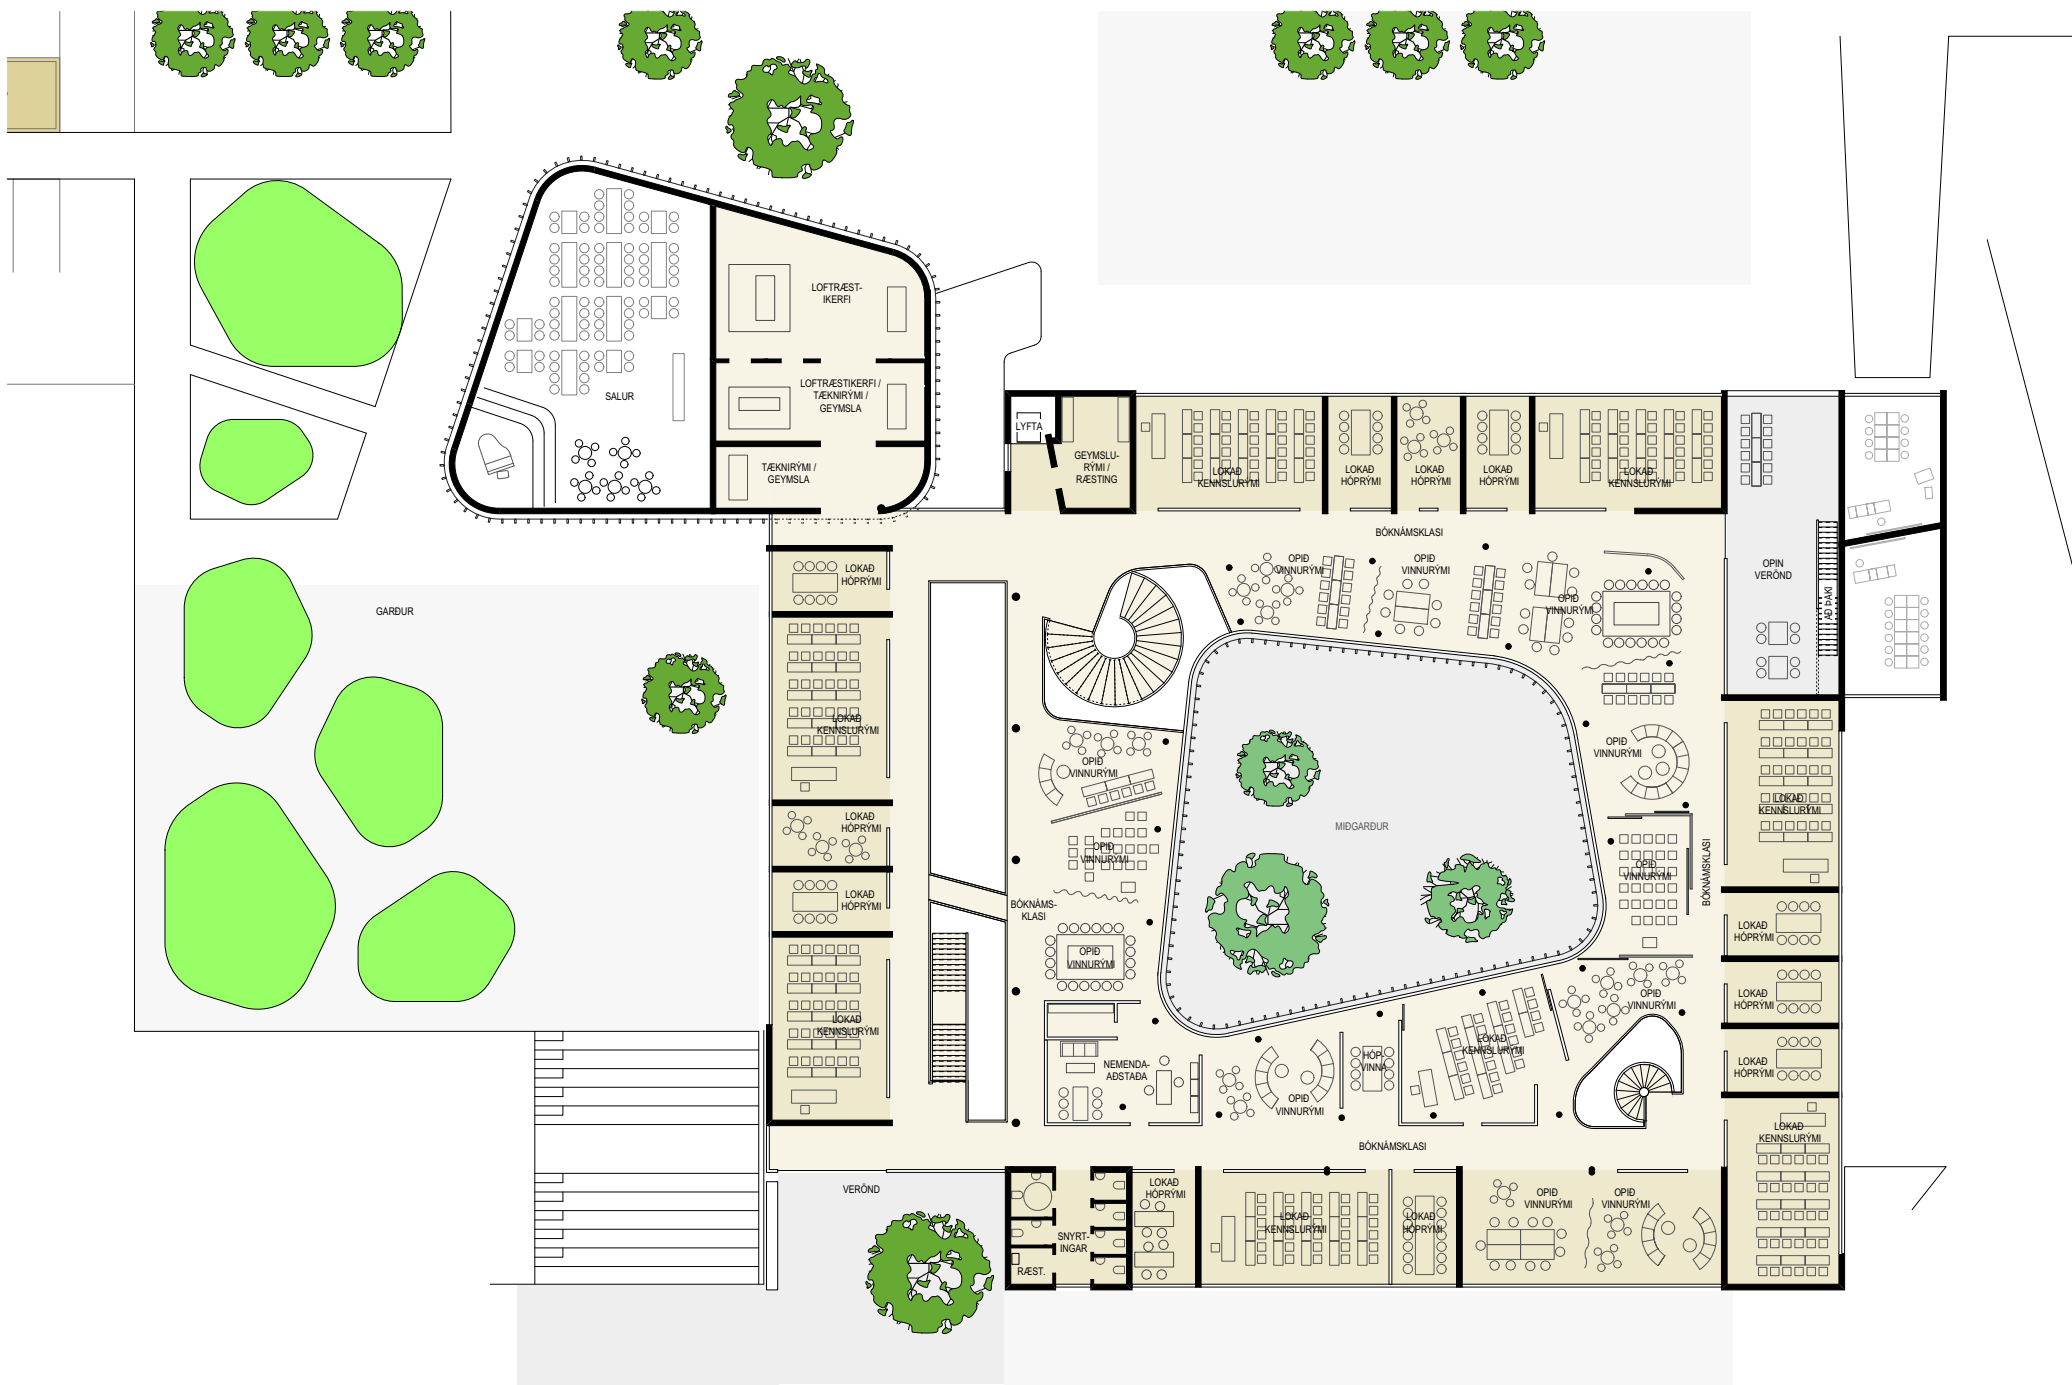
LOFTRÆST-
IKERFI

LOFTRÆSTIKERFI /
TÆKNIRÝMI /
GEYMSLA

SALUR

TÆKNIRÝMI /
GEYMSLA

LYFTA

GEYMSLU-
RÝMI /
RÆSTING

LOKAÐ
KENNSLURÝMI

LOKAÐ
HÓPRÝMI

LOKAÐ
HÓPRÝMI

LOKAÐ
HÓPRÝMI

LOKAÐ
KENNSLURÝMI

BÓKNÁMSKLASI

OPIN
VERÖND

AÐ ÞAKI

GARÐUR

LOKAÐ
HÓPRÝMI

OPIÐ
VINNURÝMI

OPIÐ
VINNURÝMI

OPIÐ
VINNURÝMI

LOKAÐ
KENNSLURÝMI

OPIÐ
VINNURÝMI

OPIÐ
VINNURÝMI

LOKAÐ
KENNSLURÝMI

MIÐGARÐUR

LOKAÐ
HÓPRÝMI

OPIÐ
VINNURÝMI

OPIÐ
VINNURÝMI

BÓKNÁMSKLASI

LOKAÐ
HÓPRÝMI

BÓKNÁMS-
KLASI

OPIÐ
VINNURÝMI

LOKAÐ
HÓPRÝMI

OPIÐ
VINNURÝMI

LOKAÐ
KENNSLURÝMI

LOKAÐ
KENNSLURÝMI

LOKAÐ
HÓPRÝMI

NEMENDA-
AÐSTAÐA

HÓP-
VINNA

OPIÐ
VINNURÝMI

LOKAÐ
HÓPRÝMI

LOKAÐ
KENNSLURÝMI

BÓKNÁMSKLASI

VERÖND

SNYRT-
INGAR

RÆST.

LOKAÐ
HÓPRÝMI

LOKAÐ
KENNSLURÝMI

LOKAÐ
HÓPRÝMI

OPIÐ
VINNURÝMI

OPIÐ
VINNURÝMI